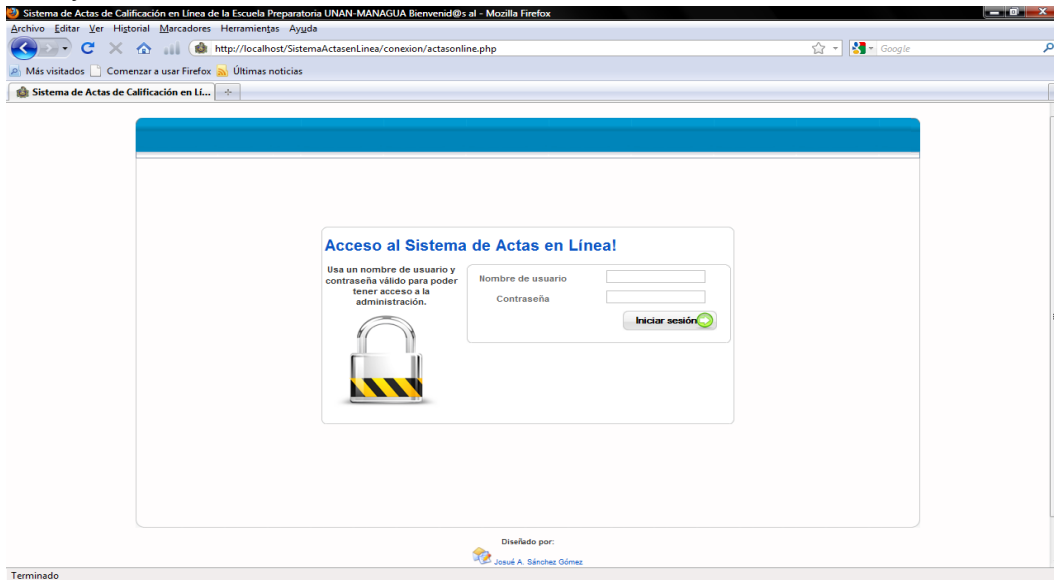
Sistema de Actas de Calificación en Línea de la Escuela Preparatoria UNAN-MANAGUA Bienvenid@s al - Mozilla Firefox

Archivo Editar Ver Historial Marcadores Herramientas Ayuda

http://localhost/SistemaActasenLinea/conexion/actasonline.php

Google

Más visitados Comenzar a usar Firefox Últimas noticias

Sistema de Actas de Calificación en Lí...

Acceso al Sistema de Actas en Línea!

Usa un nombre de usuario y contraseña válido para poder tener acceso a la administración.

Nombre de usuario

Contraseña

Iniciar sesión

Diseñado por:

Josué A. Sánchez Gómez

Terminado